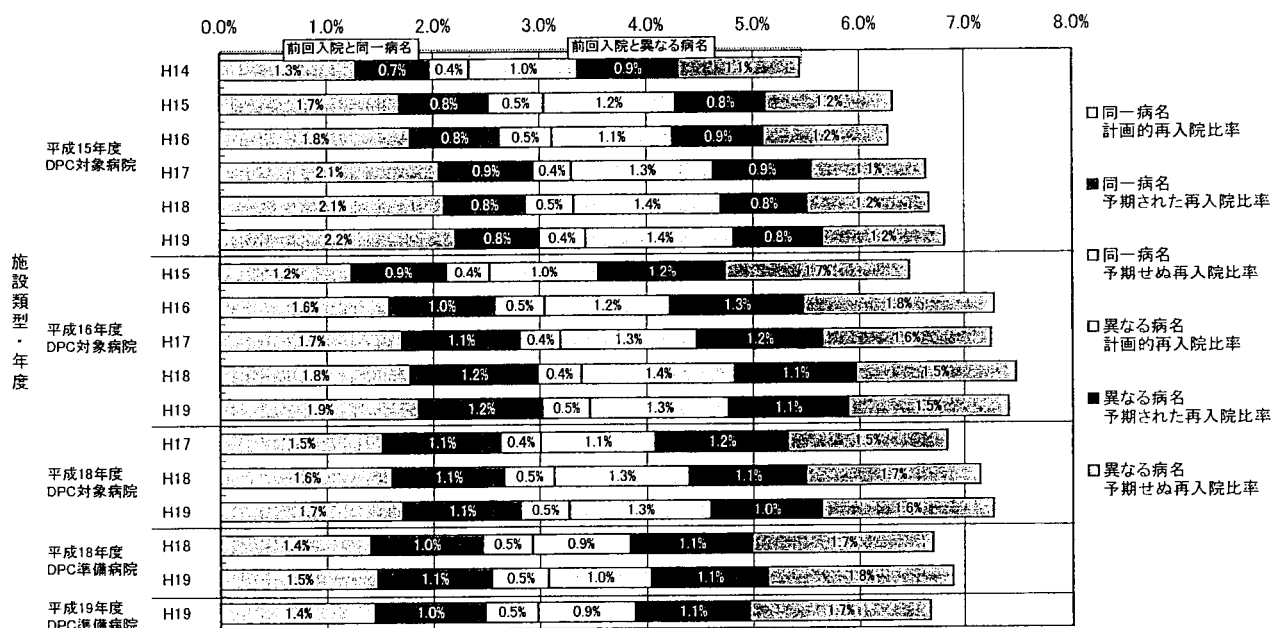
0.0% 1.0% 2.0% 3.0% 4.0% 5.0% 6.0% 7.0% 8.0%

前回入院と同一病名
前回入院と異なる病名

施設類型・年度

| | | | | | | | |
|---|---|---|---|---|---|---|---|
| 平成15年度 DPC対象病院 | H14 | 1.3% | 0.7% | 0.4% | 1.0% | 0.9% | 1.1% |
| | H15 | 1.7% | 0.8% | 0.5% | 1.2% | 0.8% | 1.2% |
| | H16 | 1.8% | 0.8% | 0.5% | 1.1% | 0.9% | 1.2% |
| | H17 | 2.1% | 0.9% | 0.4% | 1.3% | 0.9% | 1.1% |
| | H18 | 2.1% | 0.8% | 0.5% | 1.4% | 0.8% | 1.2% |
| | H19 | 2.2% | 0.8% | 0.4% | 1.4% | 0.8% | 1.2% |
| 平成16年度 DPC対象病院 | H15 | 1.2% | 0.9% | 0.4% | 1.0% | 1.2% | 1.7% |
| | H16 | 1.6% | 1.0% | 0.5% | 1.2% | 1.3% | 1.8% |
| | H17 | 1.7% | 1.1% | 0.4% | 1.3% | 1.2% | 1.6% |
| | H18 | 1.8% | 1.2% | 0.4% | 1.4% | 1.1% | 1.5% |
| | H19 | 1.9% | 1.2% | 0.5% | 1.3% | 1.1% | 1.5% |
| 平成18年度 DPC対象病院 | H17 | 1.5% | 1.1% | 0.4% | 1.1% | 1.2% | 1.5% |
| | H18 | 1.6% | 1.1% | 0.5% | 1.3% | 1.1% | 1.7% |
| | H19 | 1.7% | 1.1% | 0.5% | 1.3% | 1.0% | 1.6% |
| 平成18年度 DPC準備病院 | H18 | 1.4% | 1.0% | 0.5% | 0.9% | 1.1% | 1.7% |
| | H19 | 1.5% | 1.1% | 0.5% | 1.0% | 1.1% | 1.8% |
| 平成19年度 DPC準備病院 | H19 | 1.4% | 1.0% | 0.5% | 0.9% | 1.1% | 1.7% |

□同一病名 計画的再入院比率
■同一病名 予期された再入院比率
□同一病名 予期せぬ再入院比率
□異なる病名 計画的再入院比率
■異なる病名 予期された再入院比率
□異なる病名 予期せぬ再入院比率